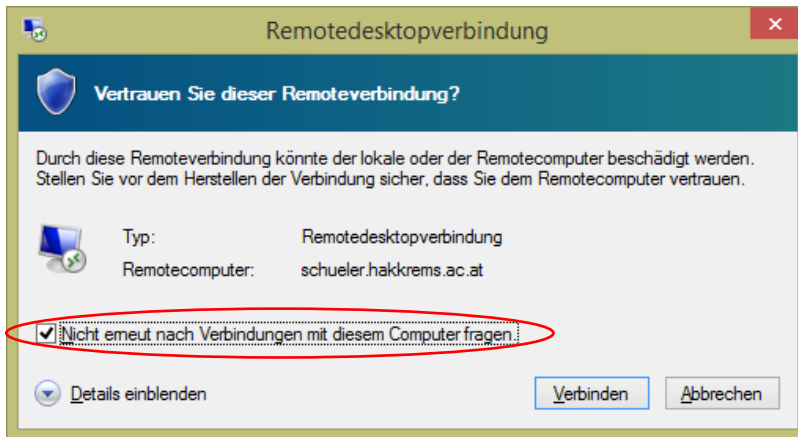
Remotedesktopverbindung

Vertrauen Sie dieser Remoteverbindung?

Durch diese Remoteverbindung könnte der lokale oder der Remotecomputer beschädigt werden. Stellen Sie vor dem Herstellen der Verbindung sicher, dass Sie dem Remotecomputer vertrauen.

| Typ: | Remotedesktopverbindung |
|---|---|
| Remotecomputer: | schueler.hakkrems.ac.at |

Nicht erneut nach Verbindungen mit diesem Computer fragen.

Details einblenden

Verbinden

Abbrechen